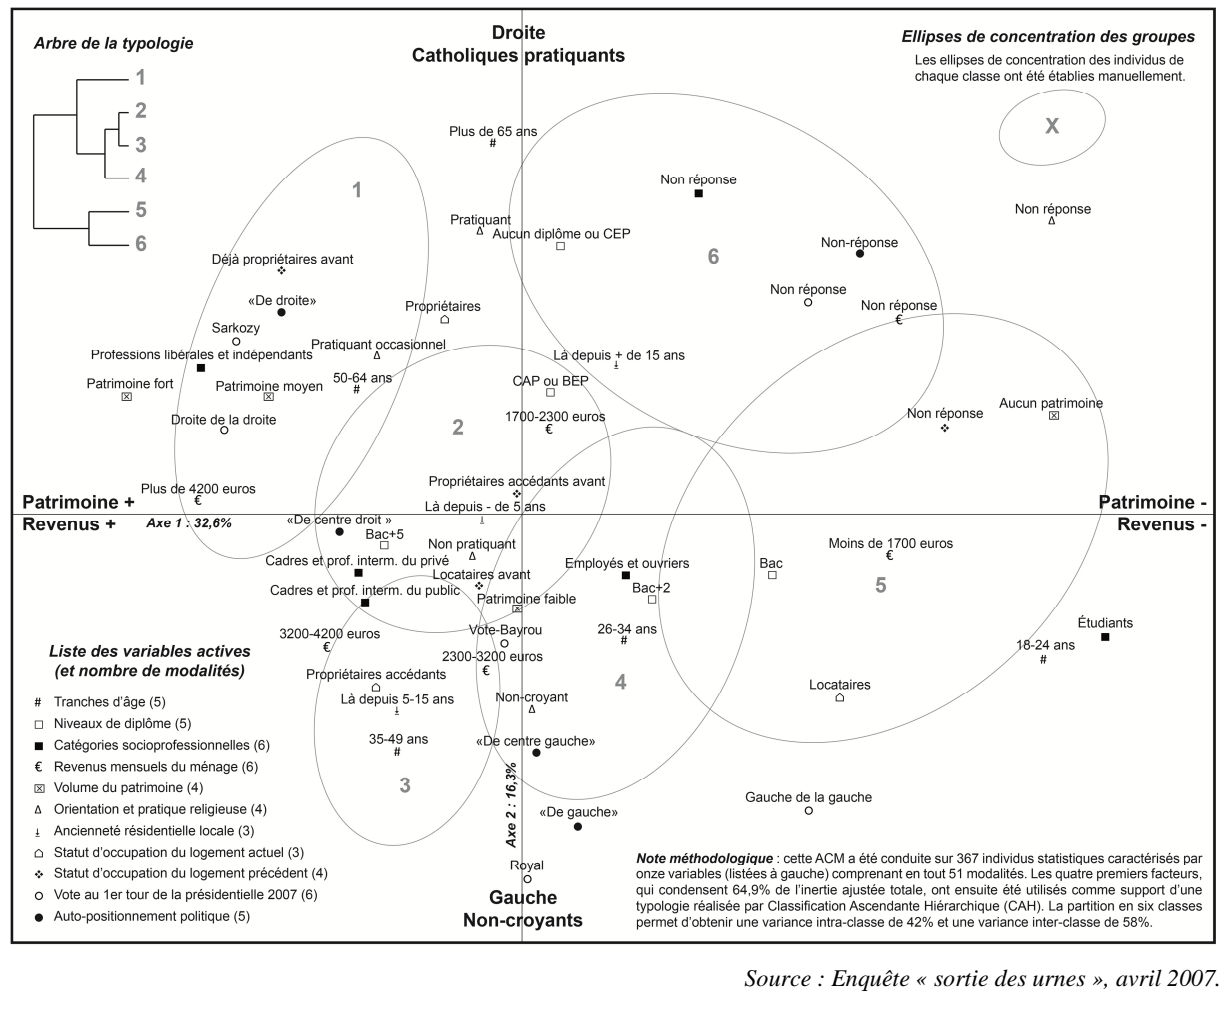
Arbre de la typologie

1
2
3
4
5
6

Droite
Catholiques pratiquants

Ellipses de concentration des groupes
Les ellipses de concentration des individus de chaque classe ont été établies manuellement.

X

Plus de 65 ans
#

Non réponse

Non réponse
Δ

1

Pratiquant
Δ

Aucun diplôme ou CEP

6

Non-réponse

Déjà propriétaires avant

Non réponse

Non réponse
€

«De droite»

Propriétaires

Sarkozy

Professions libérales et indépendants

Pratiquant occasionnel
Δ

Là depuis + de 15 ans

Patrimoine fort

Patrimoine moyen

50-64 ans
#

CAP ou BEP

Droite de la droite

2

1700-2300 euros
€

Non réponse

Aucun patrimoine

Propriétaires accédants avant

Plus de 4200 euros
€

Là depuis - de 5 ans

Patrimoine +
Revenus +

Axe 1 : 32,6%

«De centre droit »

Patrimoine -
Revenus -

Bac+5

Non pratiquant
Δ

Moins de 1700 euros
€

Cadres et prof. interm. du privé

Locataires avant

Employés et ouvriers

Bac

Cadres et prof. interm. du public

Patrimoine faible

Bac+2

5

Liste des variables actives
(et nombre de modalités)

3200-4200 euros
€

Vote-Bayrou

26-34 ans
#

Étudiants

18-24 ans
#

2300-3200 euros
€

Propriétaires accédants

4

Locataires

Là depuis 5-15 ans

Non-croyant
Δ

35-49 ans
#

«De centre gauche»

3

Axe 2 : 16,3%

Gauche de la gauche

«De gauche»

Royal

# Tranches d'âge (5)
□ Niveaux de diplôme (5)
■ Catégories socioprofessionnelles (6)
€ Revenus mensuels du ménage (6)
⊠ Volume du patrimoine (4)
Δ Orientation et pratique religieuse (4)
⫰ Ancienneté résidentielle locale (3)
⌂ Statut d'occupation du logement actuel (3)
❖ Statut d'occupation du logement précédent (4)
○ Vote au 1er tour de la présidentielle 2007 (6)
● Auto-positionnement politique (5)

Gauche
Non-croyants

Note méthodologique : cette ACM a été conduite sur 367 individus statistiques caractérisés par onze variables (listées à gauche) comprenant en tout 51 modalités. Les quatre premiers facteurs, qui condensent 64,9% de l'inertie ajustée totale, ont ensuite été utilisés comme support d'une typologie réalisée par Classification Ascendante Hiérarchique (CAH). La partition en six classes permet d'obtenir une variance intra-classe de 42% et une variance inter-classe de 58%.

Source : Enquête « sortie des urnes », avril 2007.